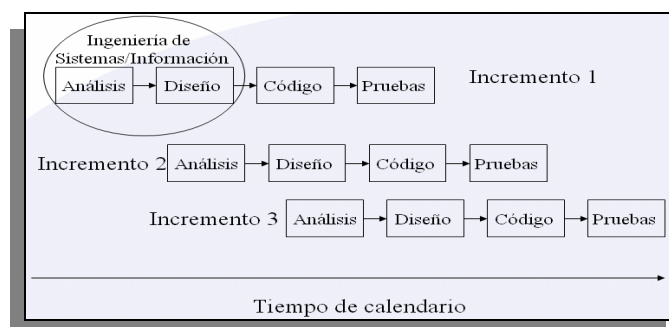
Ingeniería de Sistemas/Información

Análisis → Diseño → Código → Pruebas    Incremento 1

Incremento 2 Análisis → Diseño → Código → Pruebas

Incremento 3 Análisis → Diseño → Código → Pruebas

Tiempo de calendario